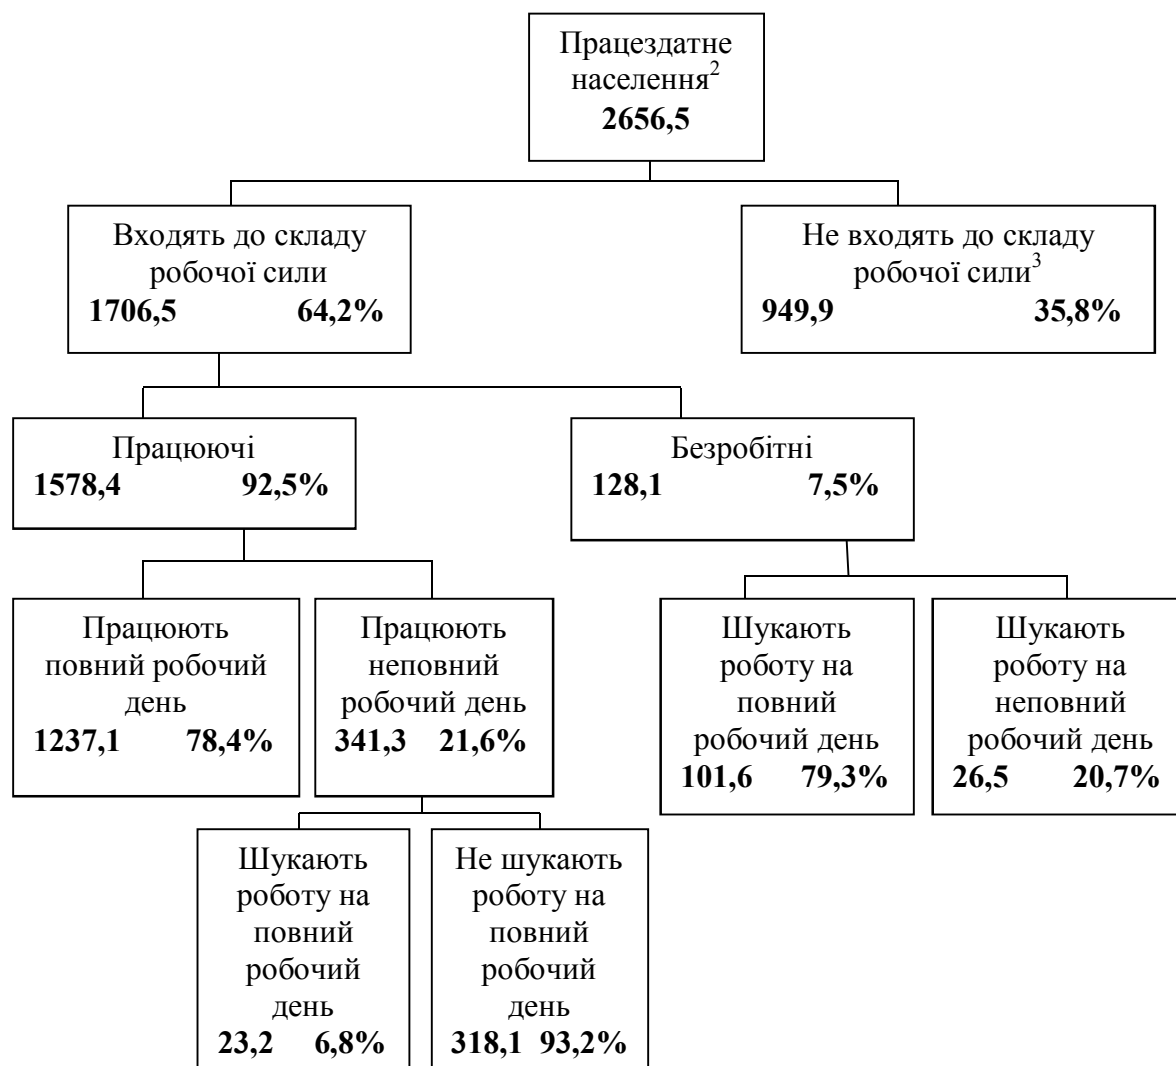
Працездатне населення$^2$
**2656,5**

Входять до складу робочої сили
**1706,5 64,2%**

Не входять до складу робочої сили$^3$
**949,9 35,8%**

Працюючі
**1578,4 92,5%**

Безробітні
**128,1 7,5%**

Працюють повний робочий день
**1237,1 78,4%**

Працюють неповний робочий день
**341,3 21,6%**

Шукають роботу на повний робочий день
**101,6 79,3%**

Шукають роботу на неповний робочий день
**26,5 20,7%**

Шукають роботу на повний робочий день
**23,2 6,8%**

Не шукають роботу на повний робочий день
**318,1 93,2%**